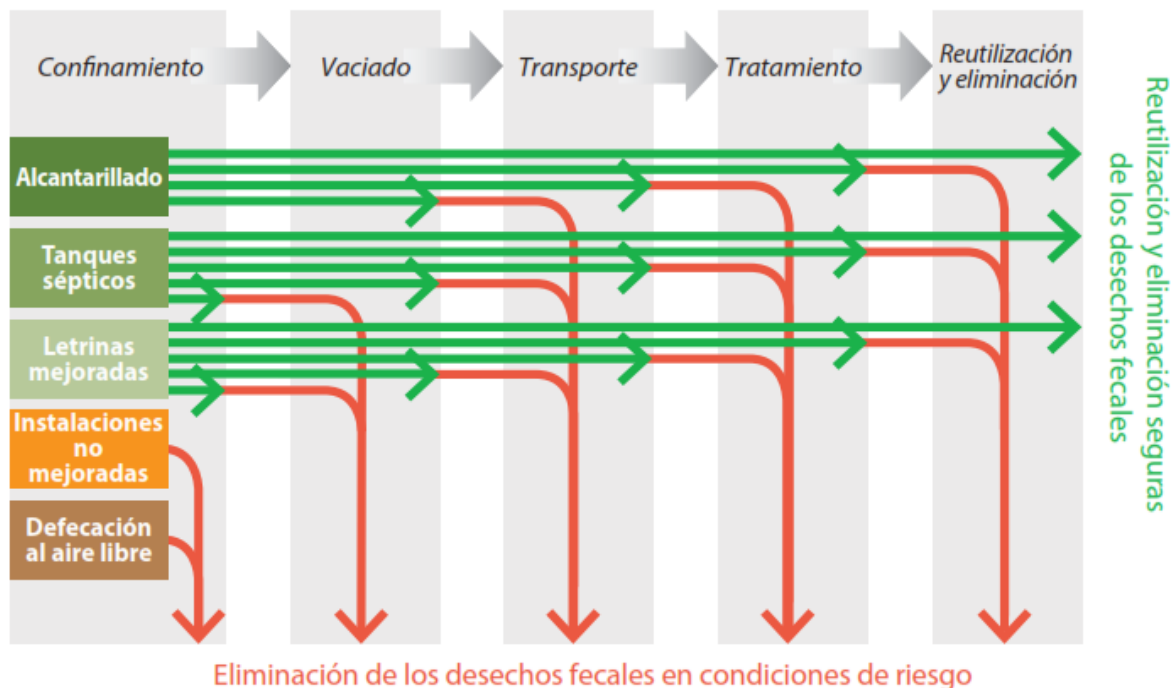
Confinamiento

Vaciado

Transporte

Tratamiento

Reutilización y eliminación

Alcantarillado

Tanques sépticos

Letrinas mejoradas

Instalaciones no mejoradas

Defecación al aire libre

Reutilización y eliminación seguras de los desechos fecales

Eliminación de los desechos fecales en condiciones de riesgo